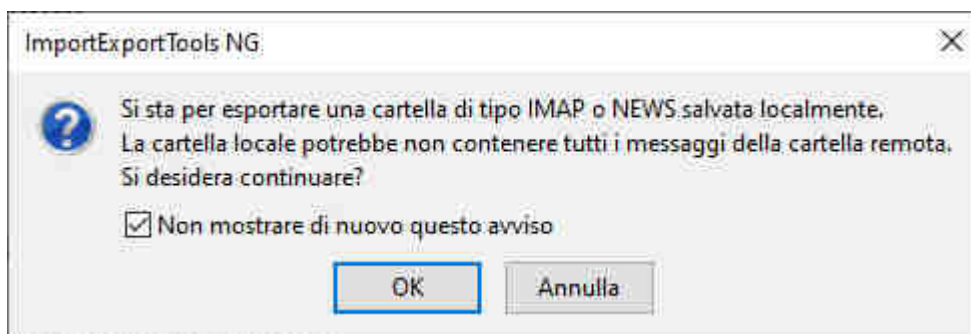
ImportExportTools NG

×

Si sta per esportare una cartella di tipo IMAP o NEWS salvata localmente.
La cartella locale potrebbe non contenere tutti i messaggi della cartella remota.
Si desidera continuare?

☑ Non mostrare di nuovo questo avviso

OK

Annulla